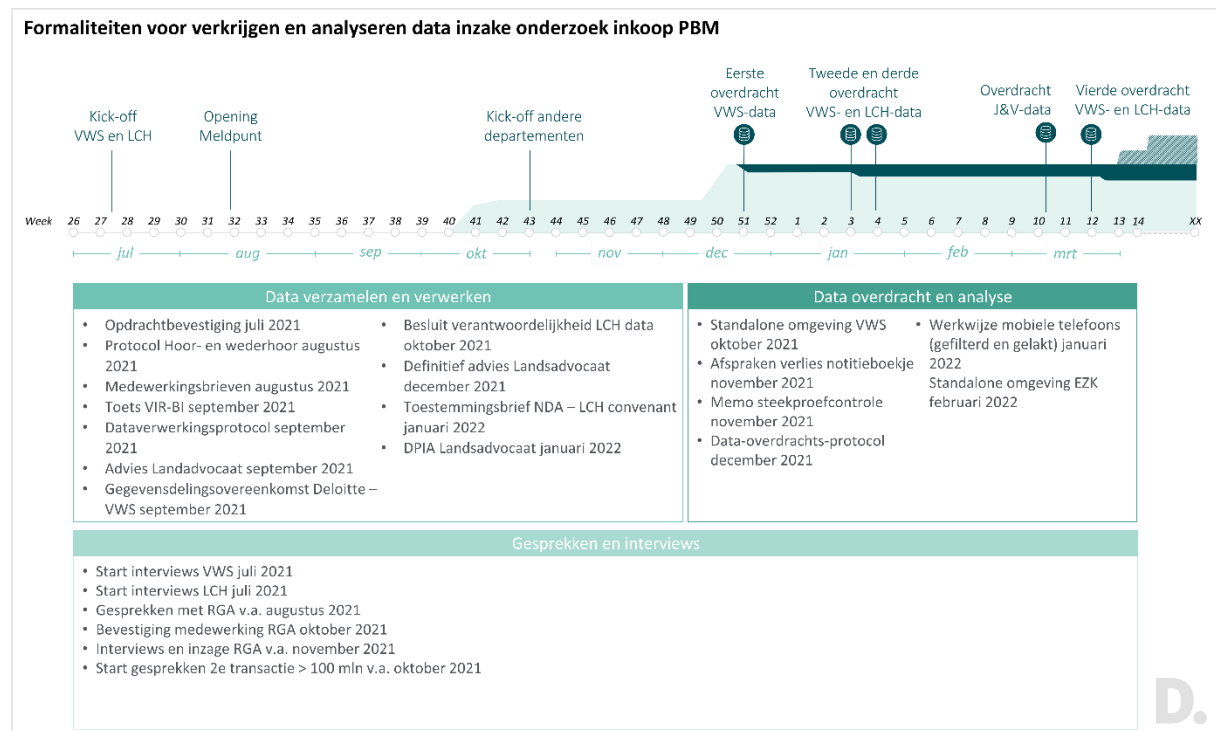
Formaliteiten voor verkrijgen en analyseren data inzake onderzoek inkoop PBM

Kick-off VWS en LCH

Opening Meldpunt

Kick-off andere departementen

Eerste overdracht VWS-data

Tweede en derde overdracht VWS- en LCH-data

Overdracht J&V-data

Vierde overdracht VWS- en LCH-data

Week 26 27 28 29 30 31 32 33 34 35 36 37 38 39 40 41 42 43 44 45 46 47 48 49 50 51 52 1 2 3 4 5 6 7 8 9 10 11 12 13 14 XX

jul aug sep okt nov dec jan feb mrt

Data verzamelen en verwerken

- Opdrachtbevestiging juli 2021
- Protocol Hoor- en wederhoor augustus 2021
- Medewerkingsbrieven augustus 2021
- Toets VIR-BI september 2021
- Dataverwerkingsprotocol september 2021
- Advies Landadvocaat september 2021
- Gegevensdelingsovereenkomst Deloitte – VWS september 2021
- Besluit verantwoordelijkheid LCH data oktober 2021
- Definitief advies Landsadvocaat december 2021
- Toestemmingsbrief NDA – LCH convenant januari 2022
- DPIA Landsadvocaat januari 2022

Data overdracht en analyse

- Standalone omgeving VWS oktober 2021
- Afspraken verlies notitieboekje november 2021
- Memo steekproefcontrole november 2021
- Data-overdrachts-protocol december 2021
- Werkwijze mobiele telefoons (gefilterd en gelakt) januari 2022
Standalone omgeving EZK februari 2022

Gesprekken en interviews

- Start interviews VWS juli 2021
- Start interviews LCH juli 2021
- Gesprekken met RGA v.a. augustus 2021
- Bevestiging medewerking RGA oktober 2021
- Interviews en inzage RGA v.a. november 2021
- Start gesprekken 2e transactie > 100 mln v.a. oktober 2021

D.